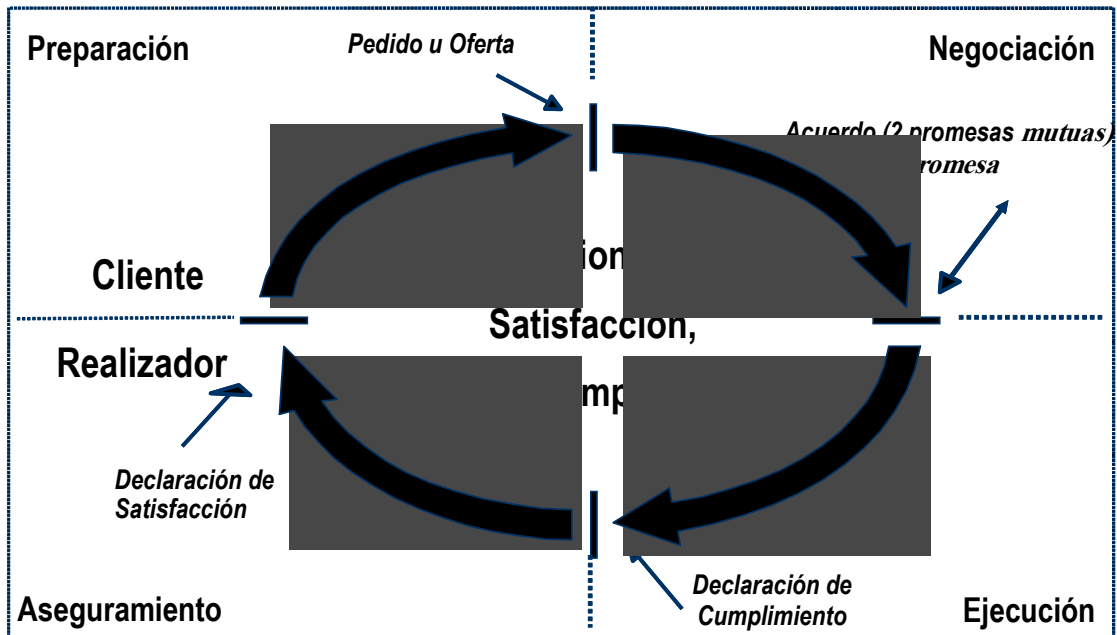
Preparación

Pedido u Oferta

Negociación

Acuerdo (2 promesas mutuas)
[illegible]romesa

Cliente

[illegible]ion

Satisfacción,

Realizador

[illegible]mp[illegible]

Declaración de Satisfacción

Declaración de Cumplimiento

Aseguramiento

Ejecución